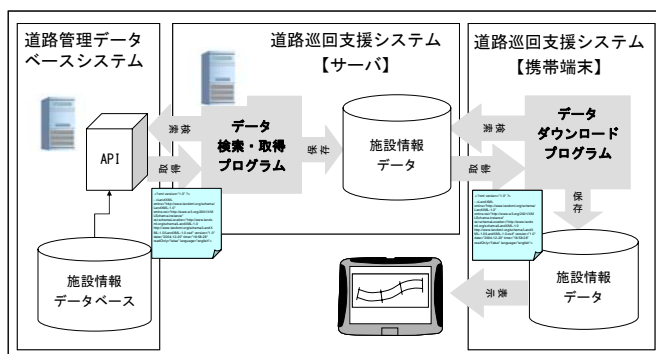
道路管理データベースシステム

API

施設情報データベース

道路巡回支援システム【サーバ】

要求

回答

データ検索・取得プログラム

保存

施設情報データ

道路巡回支援システム【携帯端末】

要求

回答

データダウンロードプログラム

保存

施設情報データ

表示

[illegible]

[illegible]